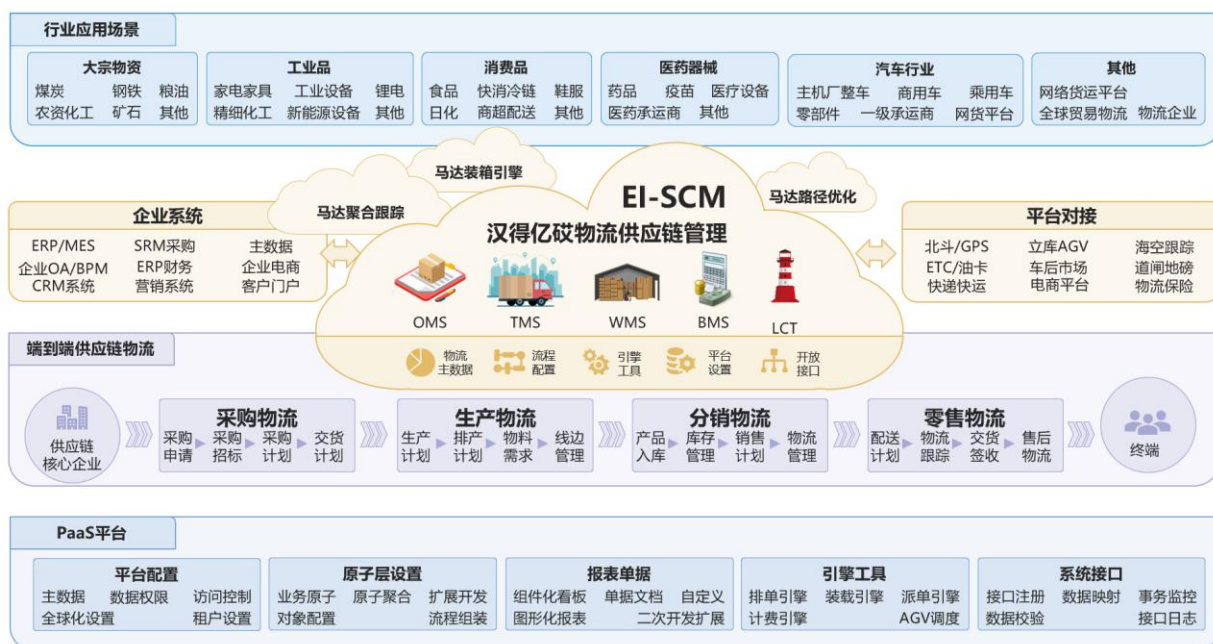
行业应用场景

大宗物资
煤炭 钢铁 粮油
农资化工 矿石 其他

工业品
家电家具 工业设备 锂电
精细化工 新能源设备 其他

消费品
食品 快消冷链 鞋服
日化 商超配送 其他

医药器械
药品 疫苗 医疗设备
医药承运商 其他

汽车行业
主机厂整车 商用车 乘用车
零部件 一级承运商 网货平台

其他
网络货运平台
全球贸易物流 物流企业

马达装箱引擎
马达聚合跟踪
马达路径优化

企业系统
ERP/MES SRM采购 主数据
企业OA/BPM ERP财务 企业电商
CRM系统 营销系统 客户门户

EI-SCM
汉得亿砹物流供应链管理
OMS TMS WMS BMS LCT
物流主数据 流程配置 引擎工具 平台设置 开放接口

平台对接
北斗/GPS 立库AGV 海空跟踪
ETC/油卡 车后市场 道闸地磅
快递快运 电商平台 物流保险

端到端供应链物流

供应链核心企业

采购物流
采购申请 采购招标 采购计划 交货计划

生产物流
生产计划 排产计划 物料需求 线边管理

分销物流
产品入库 库存管理 销售计划 物流管理

零售物流
配送计划 物流跟踪 交货签收 售后物流

终端

PaaS平台

平台配置
主数据 数据权限 访问控制
全球化设置 租户设置

原子层设置
业务原子 原子聚合 扩展开发
对象配置 流程组装

报表单据
组件化看板 单据文档 自定义
图形化报表 二次开发扩展

引擎工具
排单引擎 装载引擎 派单引擎
计费引擎 AGV调度

系统接口
接口注册 数据映射 事务监控
数据校验 接口日志